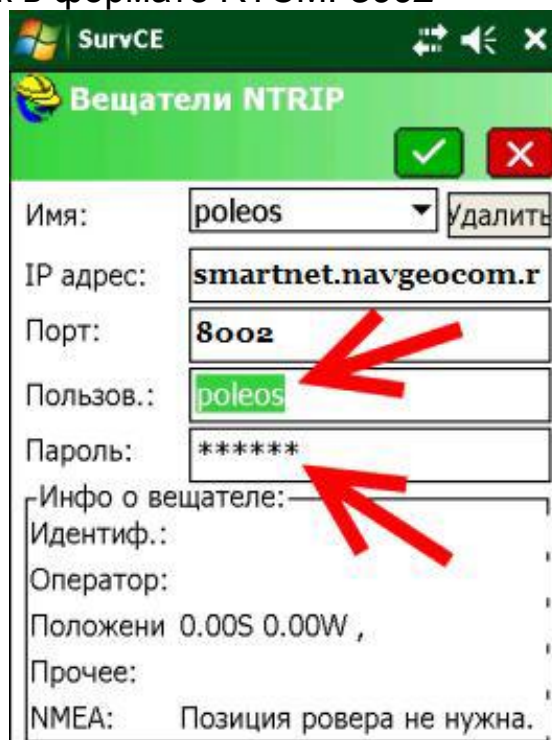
SurvCE

Вещатели NTRIP

Имя: poleos Удалить

IP адрес: smartnet.navgeocom.r

Порт: 8002

Пользов.: poleos

Пароль: ******

Инфо о вещателе:

Идентиф.:

Оператор:

Положени 0.00S 0.00W ,

Прочее:

NMEA: Позиция ровера не нужна.